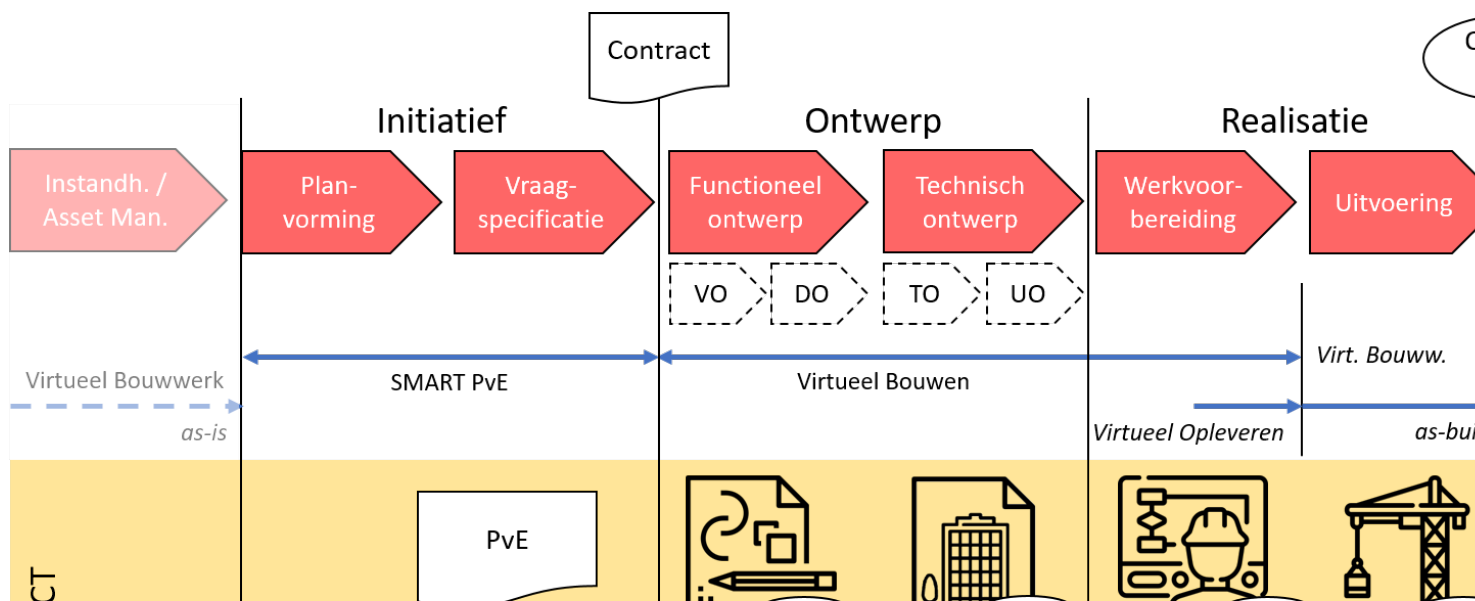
Contract

Initiatief

Ontwerp

Realisatie

Instandh. / Asset Man.

Planvorming

Vraagspecificatie

Functioneel ontwerp

Technisch ontwerp

Werkvoorbereiding

Uitvoering

VO

DO

TO

UO

Virtueel Bouwwerk

SMART PvE

Virtueel Bouwen

Virt. Bouww.

as-is

Virtueel Opleveren

as-bu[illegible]

PvE

CT